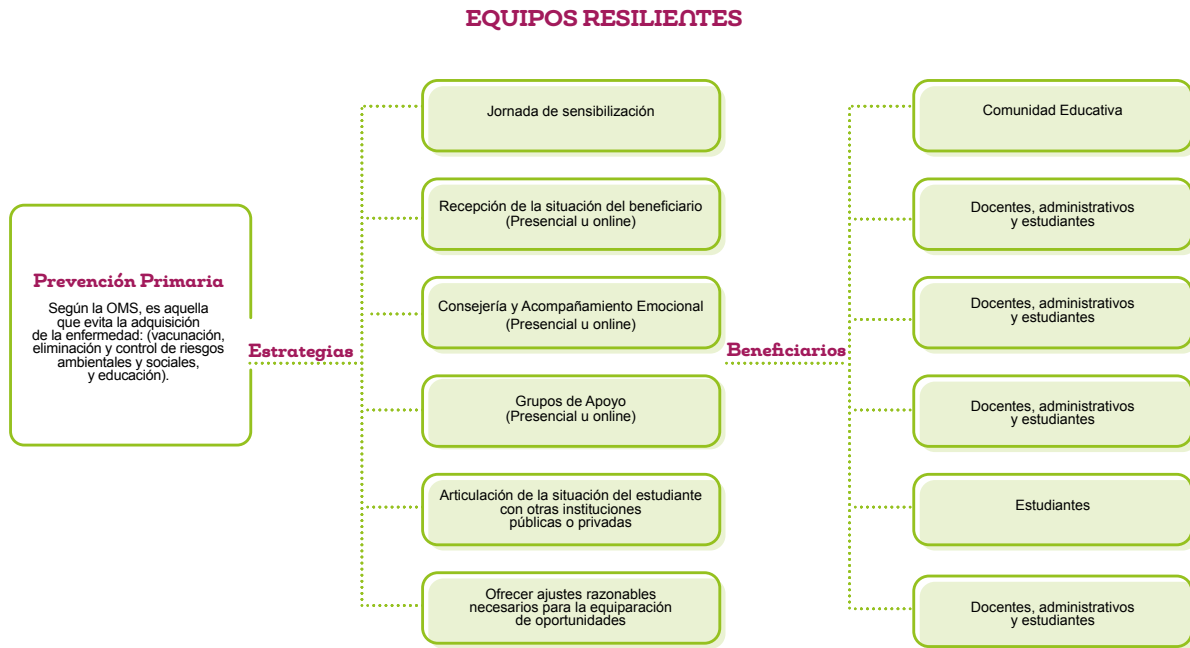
EQUIPOS RESILIENTES

Prevención Primaria

Según la OMS, es aquella que evita la adquisición de la enfermedad: (vacunación, eliminación y control de riesgos ambientales y sociales, y educación).

Estrategias

Jornada de sensibilización

Recepción de la situación del beneficiario (Presencial u online)

Consejería y Acompañamiento Emocional (Presencial u online)

Grupos de Apoyo (Presencial u online)

Articulación de la situación del estudiante con otras instituciones públicas o privadas

Ofrecer ajustes razonables necesarios para la equiparación de oportunidades

Beneficiarios

Comunidad Educativa

Docentes, administrativos y estudiantes

Docentes, administrativos y estudiantes

Docentes, administrativos y estudiantes

Estudiantes

Docentes, administrativos y estudiantes